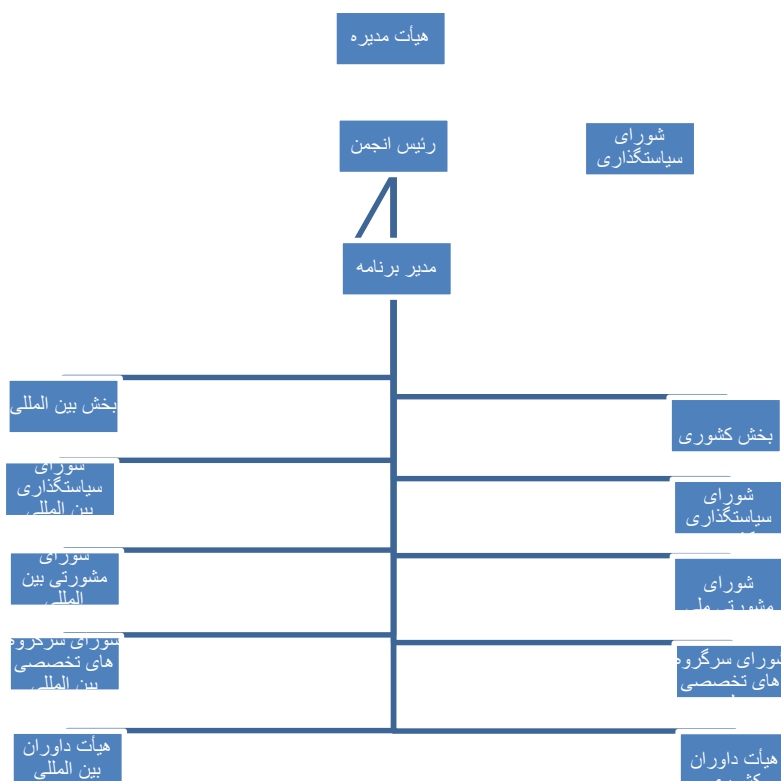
هیأت مدیره

رئیس انجمن

شورای سیاستگذاری

مدیر برنامه

بخش بین المللی

شورای سیاستگذاری بین المللی

شورای مشورتی بین المللی

شورای سرگروه های تخصصی بین المللی

هیأت داوران بین المللی

بخش کشوری

شورای سیاستگذاری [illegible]

شورای مشورتی ملی

شورای سرگروه های تخصصی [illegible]

هیأت داوران کشوری